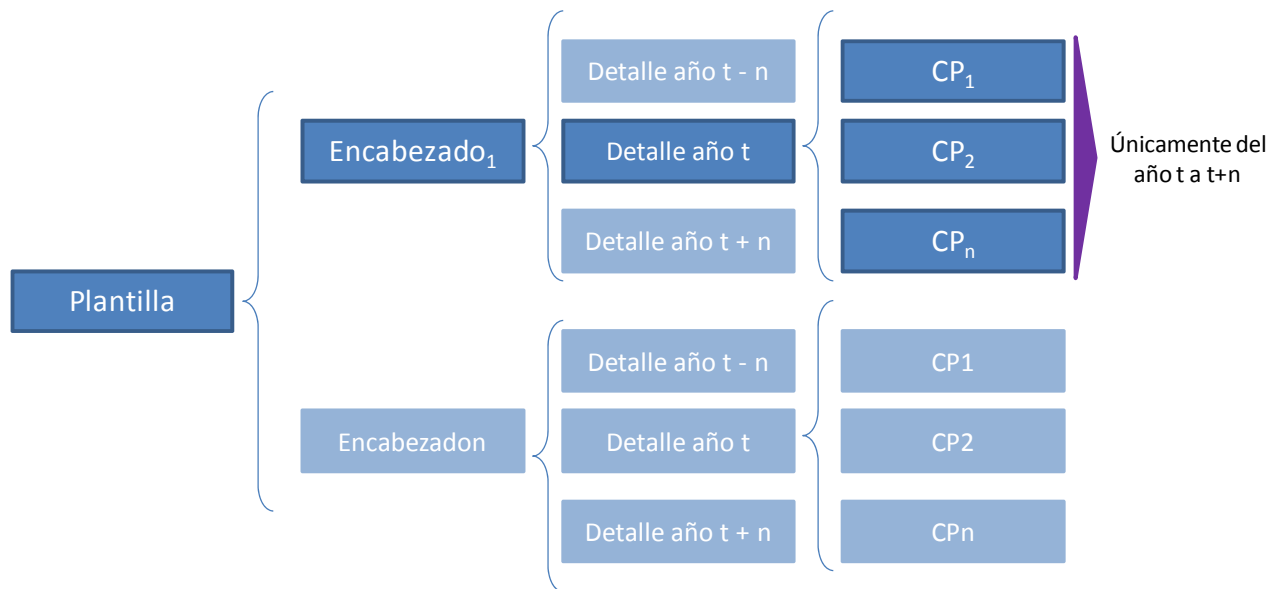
Plantilla

Encabezado$_1$

Detalle año t - n

Detalle año t

Detalle año t + n

CP$_1$

CP$_2$

CP$_n$

Únicamente del año t a t+n

Encabezadon

Detalle año t - n

Detalle año t

Detalle año t + n

CP1

CP2

CPn